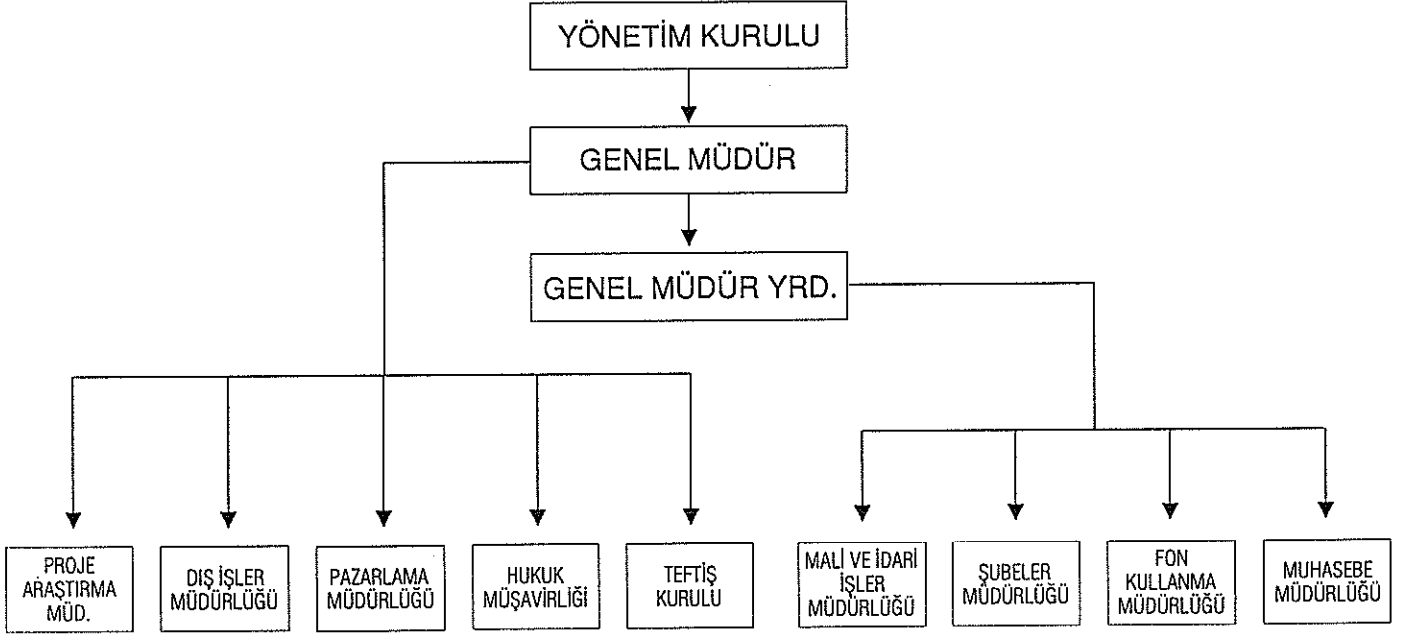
YÖNETİM KURULU

GENEL MÜDÜR

GENEL MÜDÜR YRD.

PROJE ARAŞTIRMA MÜD.

DIŞ İŞLER MÜDÜRLÜĞÜ

PAZARLAMA MÜDÜRLÜĞÜ

HUKUK MÜŞAVİRLİĞİ

TEFTİŞ KURULU

MALİ VE İDARİ İŞLER MÜDÜRLÜĞÜ

ŞUBELER MÜDÜRLÜĞÜ

FON KULLANMA MÜDÜRLÜĞÜ

MUHASEBE MÜDÜRLÜĞÜ